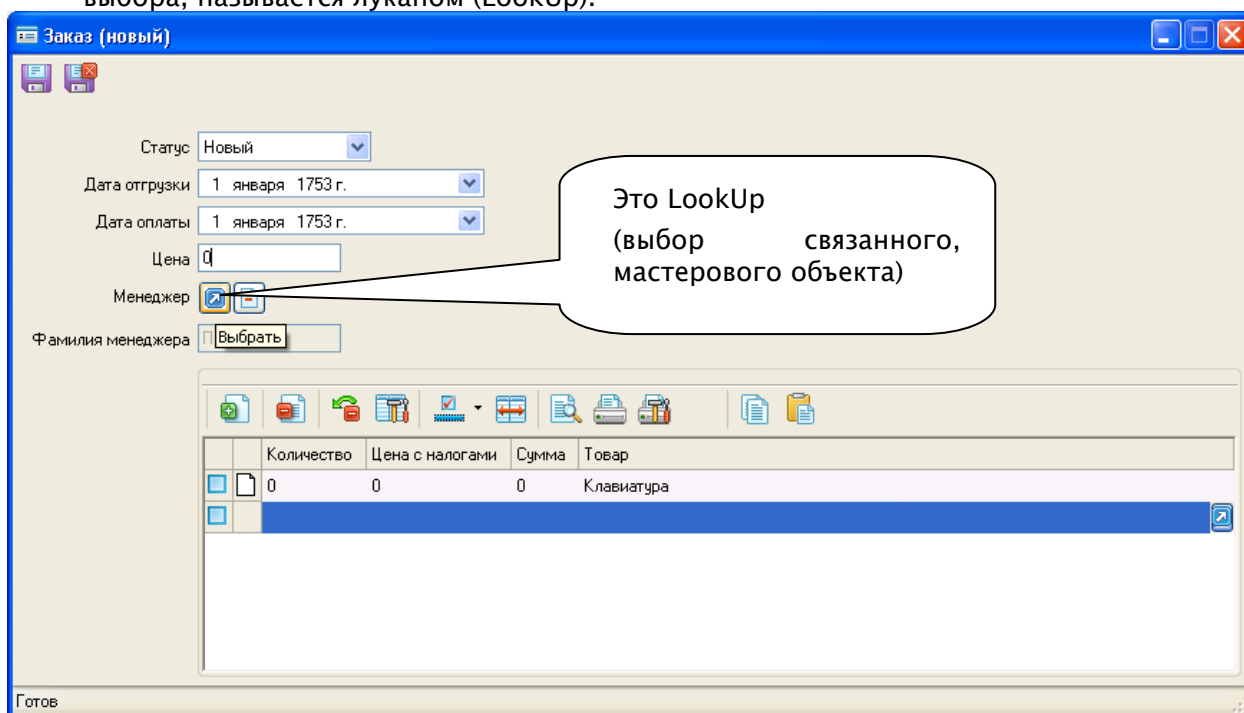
выбора, называется луканом (LookUp).

Заказ (новый)

Статус Новый

Дата отгрузки 1 января 1753 г.

Дата оплаты 1 января 1753 г.

Цена 0

Менеджер

Фамилия менеджера Выбрать

Это LookUp
(выбор связанного, мастерового объекта)

| | | Количество | Цена с налогами | Сумма | Товар |
|---|---|---|---|---|---|
| | | 0 | 0 | 0 | Клавиатура |
| | | | | | |

Готов